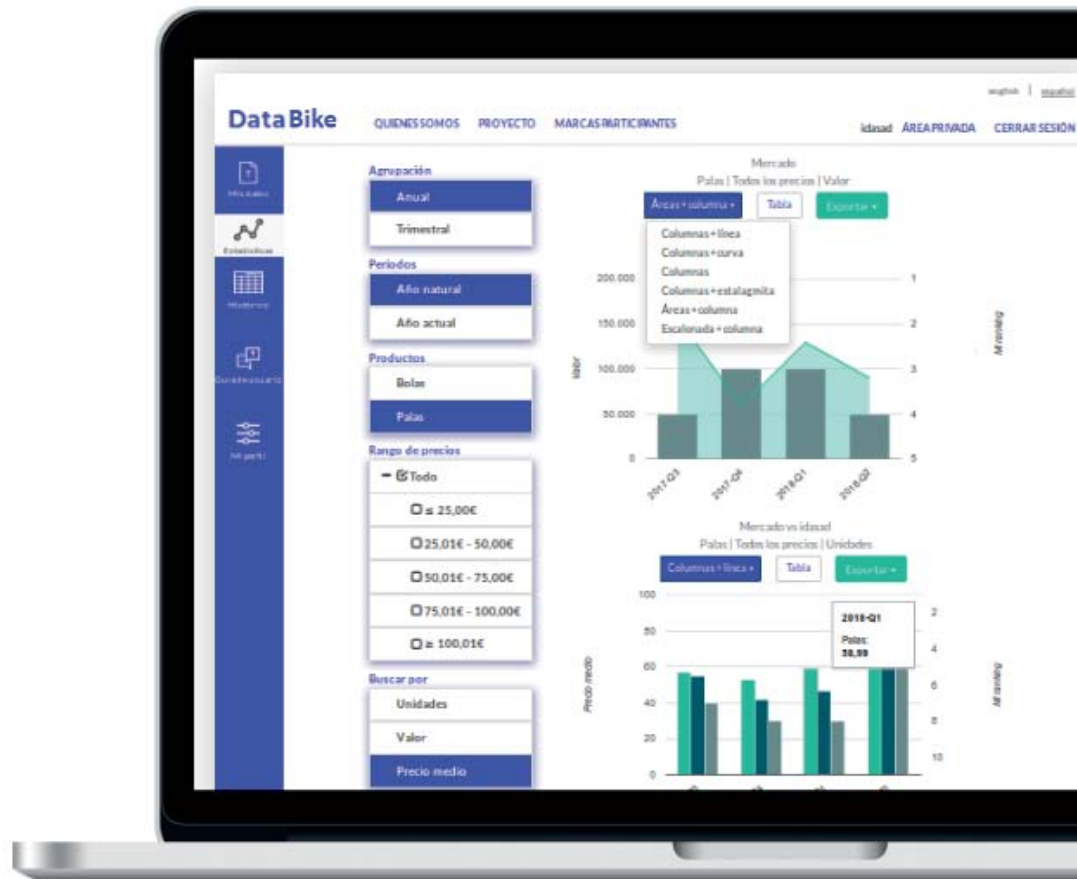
english | español

DataBike

QUIENES SOMOS PROYECTO MARCAS PARTICIPANTES

idasad ÁREA PRIVADA CERRAR SESIÓN

Mis datos

Estadísticas

Histórico

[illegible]

Mi perfil

Agrupación

Anual

Trimestral

Periodos

Año natural

Año actual

Productos

Bolas

Palas

Rango de precios

Todo

≤ 25,00€

25,01€ - 50,00€

50,01€ - 75,00€

75,01€ - 100,00€

≥ 100,01€

Buscar por

Unidades

Valor

Precio medio

Mercado

Palas | Todos los precios | Valor

Áreas+columna

Tabla

Exportar

Columnas+línea

Columnas+curva

Columnas

Columnas+estalagmita

Áreas+columna

Escalonada+columna

200.000

150.000

100.000

50.000

0

Valor

1

2

3

4

5

Nº ranking

2017-Q3

2017-Q4

2018-Q1

2018-Q2

Mercado vs idasad

Palas | Todos los precios | Unidades

Columnas+línea

Tabla

Exportar

100

80

60

40

20

0

Precio medio

2018-Q1

Palas:

58,99

2

4

6

8

10

Nº ranking